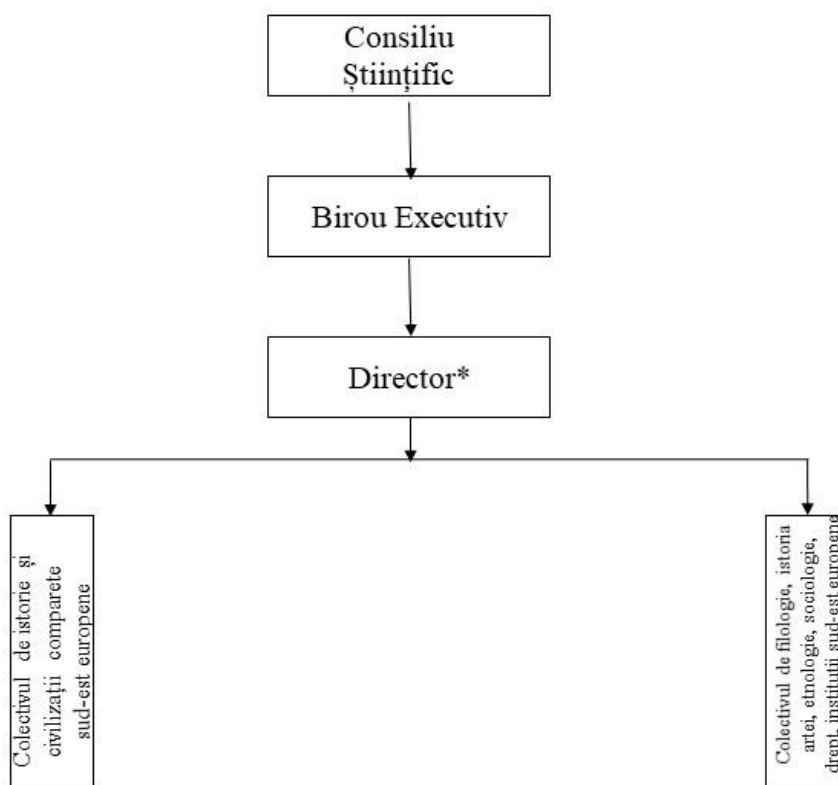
Consiliu Științific

Birou Executiv

Director*

Colectivul de istorie și civilizații comparete sud-est europene

Colectivul de filologie, istoria artei, etnologie, sociologie, drept, instituții sud-est europene